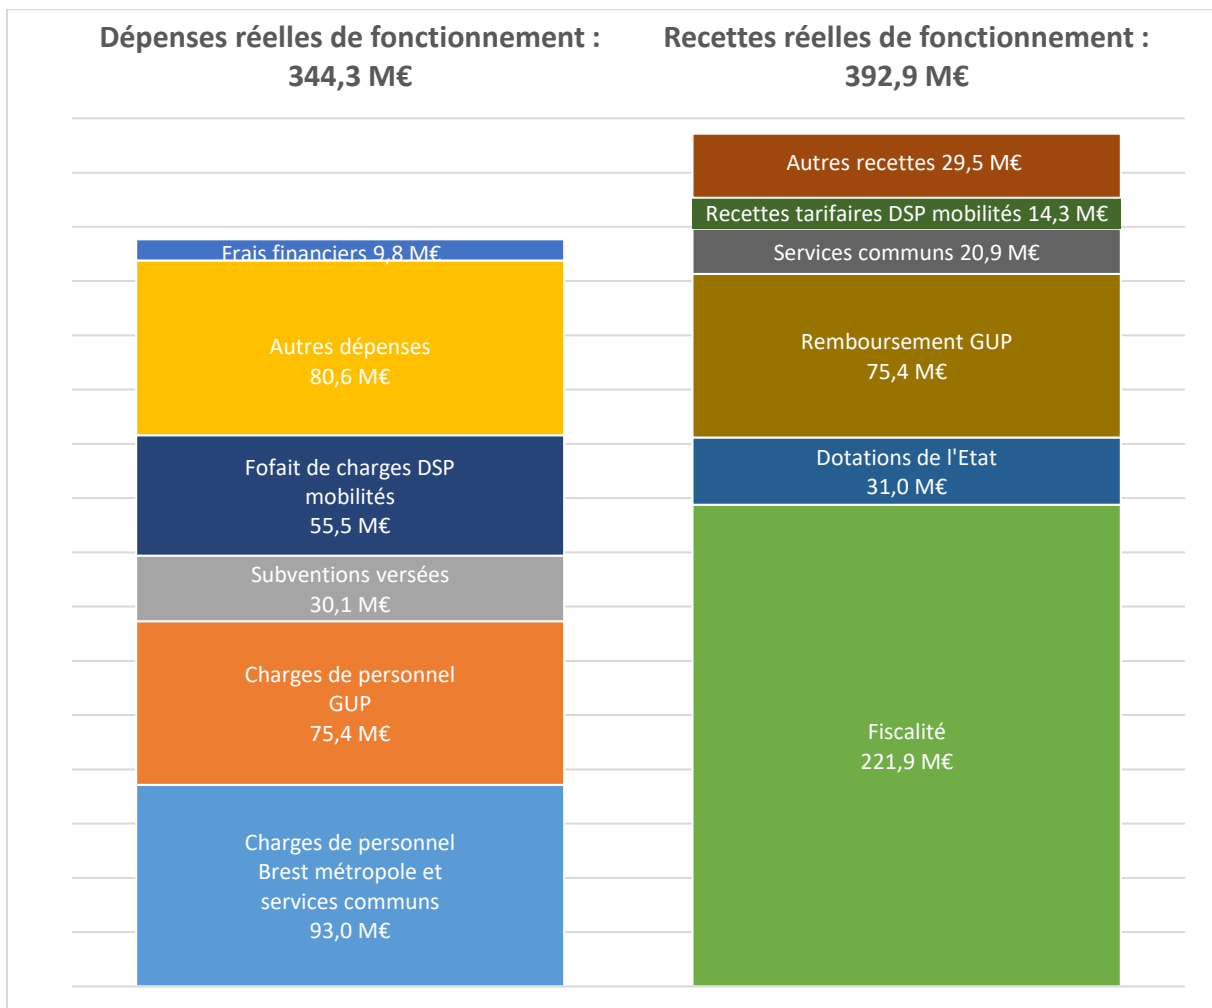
Dépenses réelles de fonctionnement : 344,3 M€

Recettes réelles de fonctionnement : 392,9 M€

Frais financiers 9,8 M€

Autres dépenses 80,6 M€

Fofait de charges DSP mobilités 55,5 M€

Subventions versées 30,1 M€

Charges de personnel GUP 75,4 M€

Charges de personnel Brest métropole et services communs 93,0 M€

Autres recettes 29,5 M€

Recettes tarifaires DSP mobilités 14,3 M€

Services communs 20,9 M€

Remboursement GUP 75,4 M€

Dotations de l'Etat 31,0 M€

Fiscalité 221,9 M€